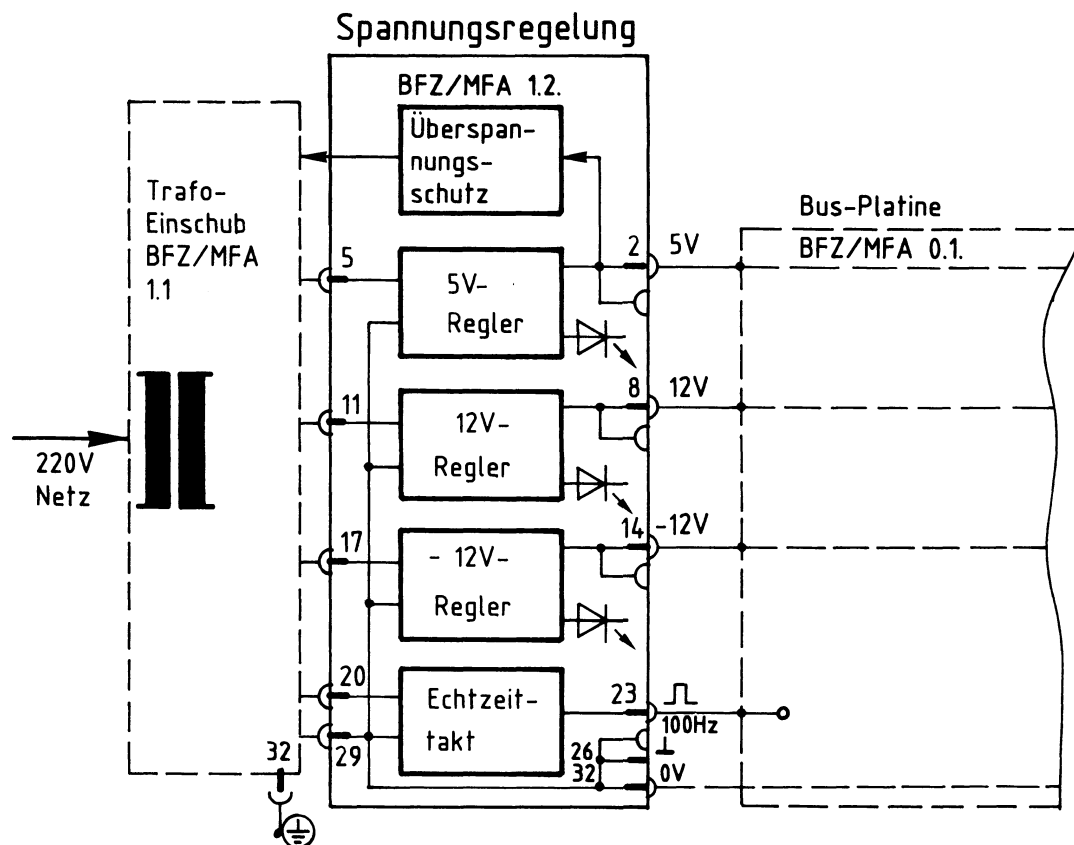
Spannungsregelung

BFZ/MFA 1.2.

Überspannungsschutz

Trafo-Einschub BFZ/MFA 1.1

220V Netz

5

5V-Regler

2

5V

Bus-Platine

BFZ/MFA 0.1.

11

12V-Regler

8

12V

17

- 12V-Regler

14

-12V

20

Echtzeittakt

23

100Hz

29

26

32

0V

32